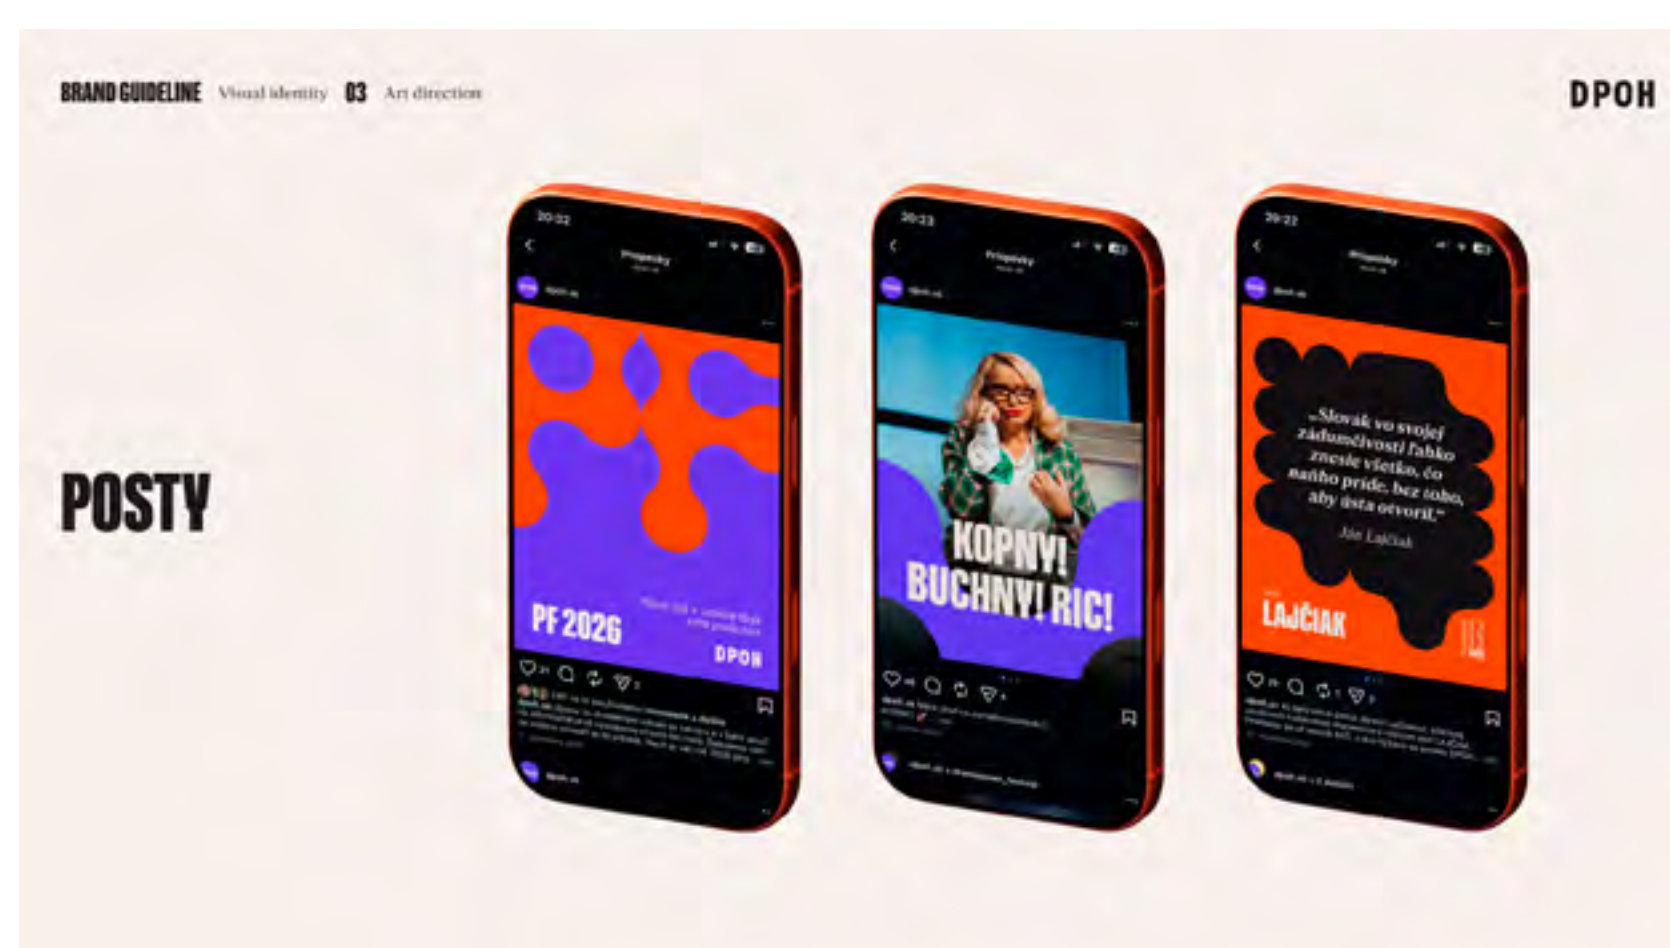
BRAND GUIDELINE Visual identity 03 Art direction

DPOH

POSTY

20:22
Príspevky
dpoh.sk

PF 2026

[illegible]

DPOH

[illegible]

20:23
Príspevky
dpoh.sk

KOPNY! BUCHNY! RIC!

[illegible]

20:22
Príspevky
dpoh.sk

„Slovák vo svojej zádumčivosti ľahko znesie všetko, čo naňho príde, bez toho, aby ústa otvoril."

Ján Lajčiak

LAJČIAK

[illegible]